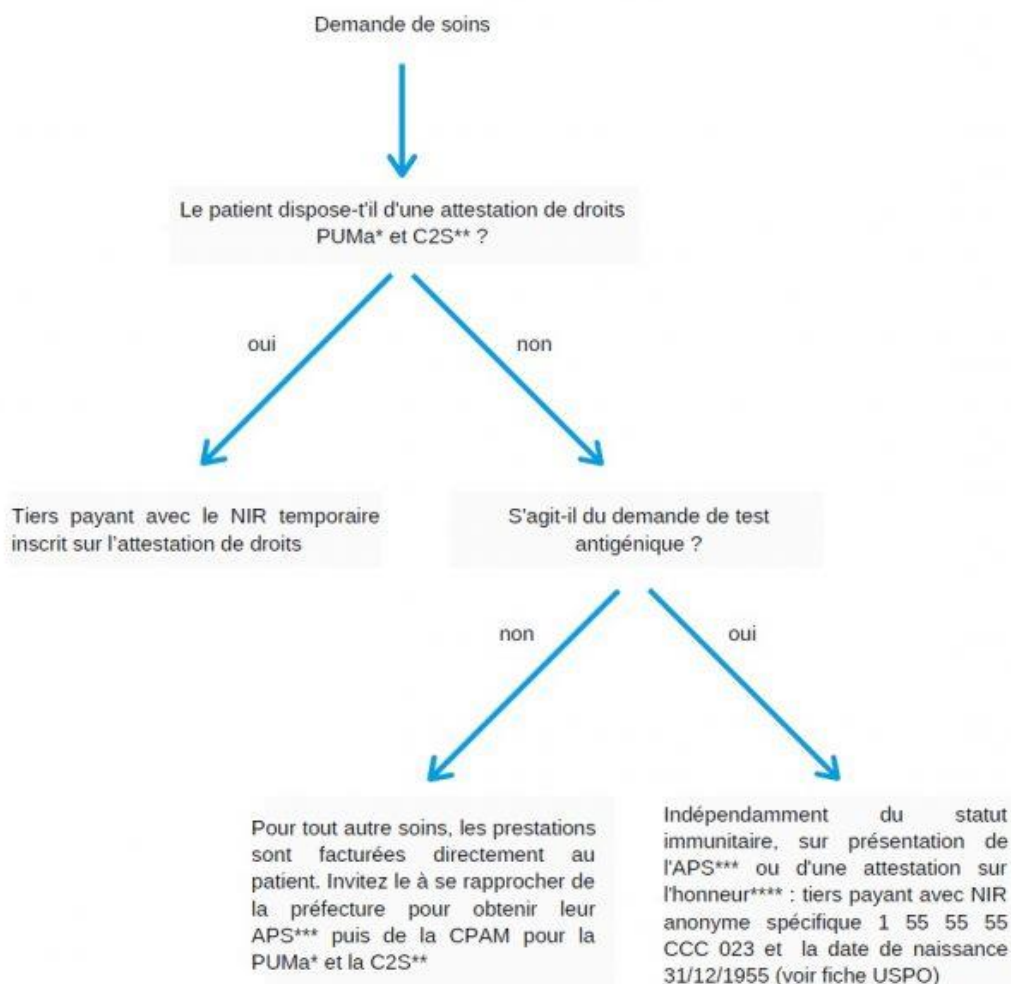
Demande de soins

Le patient dispose-t'il d'une attestation de droits PUMa* et C2S** ?

oui

non

Tiers payant avec le NIR temporaire inscrit sur l'attestation de droits

S'agit-il du demande de test antigénique ?

non

oui

Pour tout autre soins, les prestations sont facturées directement au patient. Invitez le à se rapprocher de la préfecture pour obtenir leur APS*** puis de la CPAM pour la PUMa* et la C2S**

Indépendamment du statut immunitaire, sur présentation de l'APS*** ou d'une attestation sur l'honneur**** : tiers payant avec NIR anonyme spécifique 1 55 55 55 CCC 023 et la date de naissance 31/12/1955 (voir fiche USPO)